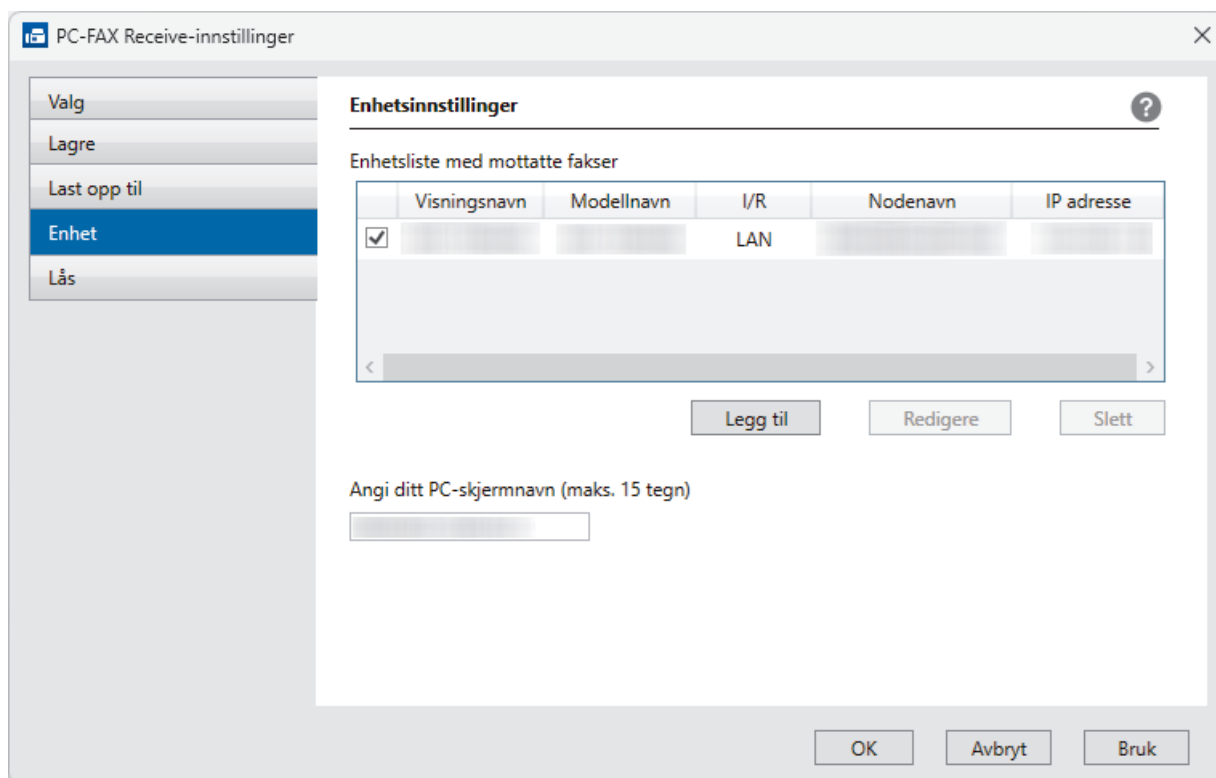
PC-FAX Receive-innstillinger

Valg
Lagre
Last opp til
Enhet
Lås

Enhetsinnstillinger

Enhetsliste med mottatte fakser

|  | Visningsnavn | Modellnavn | I/R | Nodenavn | IP adresse |
|---|---|---|---|---|---|
| ✓ | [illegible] | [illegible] | LAN | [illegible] | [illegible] |

Legg til Redigere Slett

Angi ditt PC-skjermnavn (maks. 15 tegn)

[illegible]

OK Avbryt Bruk